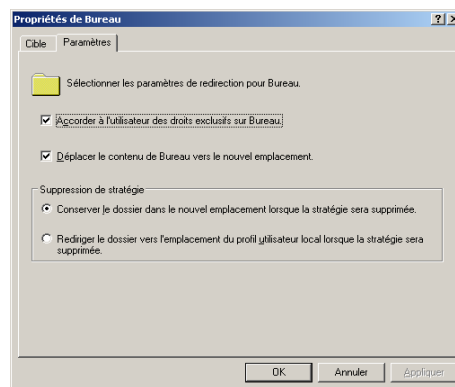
Propriétés de Bureau

? X

Cible | Paramètres

Sélectionner les paramètres de redirection pour Bureau.

☑ Accorder à l'utilisateur des droits exclusifs sur Bureau.

☑ Déplacer le contenu de Bureau vers le nouvel emplacement.

Suppression de stratégie

◉ Conserver le dossier dans le nouvel emplacement lorsque la stratégie sera supprimée.

○ Rediriger le dossier vers l'emplacement du profil utilisateur local lorsque la stratégie sera supprimée.

OK | Annuler | Appliquer